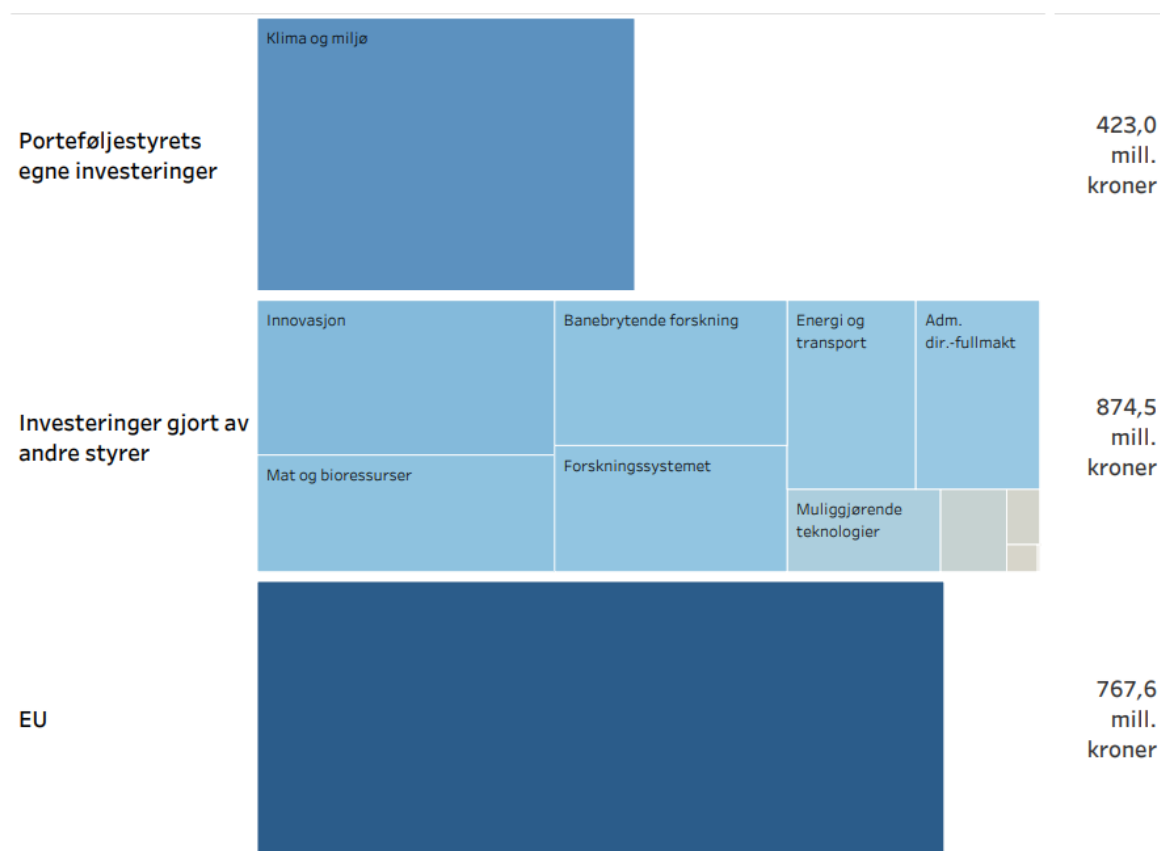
Porteføljestyrets egne investeringer

Klima og miljø

423,0 mill. kroner

Investeringer gjort av andre styrer

Innovasjon

Banebrytende forskning

Energi og transport

Adm. dir.-fullmakt

Mat og bioressurser

Forskningssystemet

Muliggjørende teknologier

874,5 mill. kroner

EU

767,6 mill. kroner